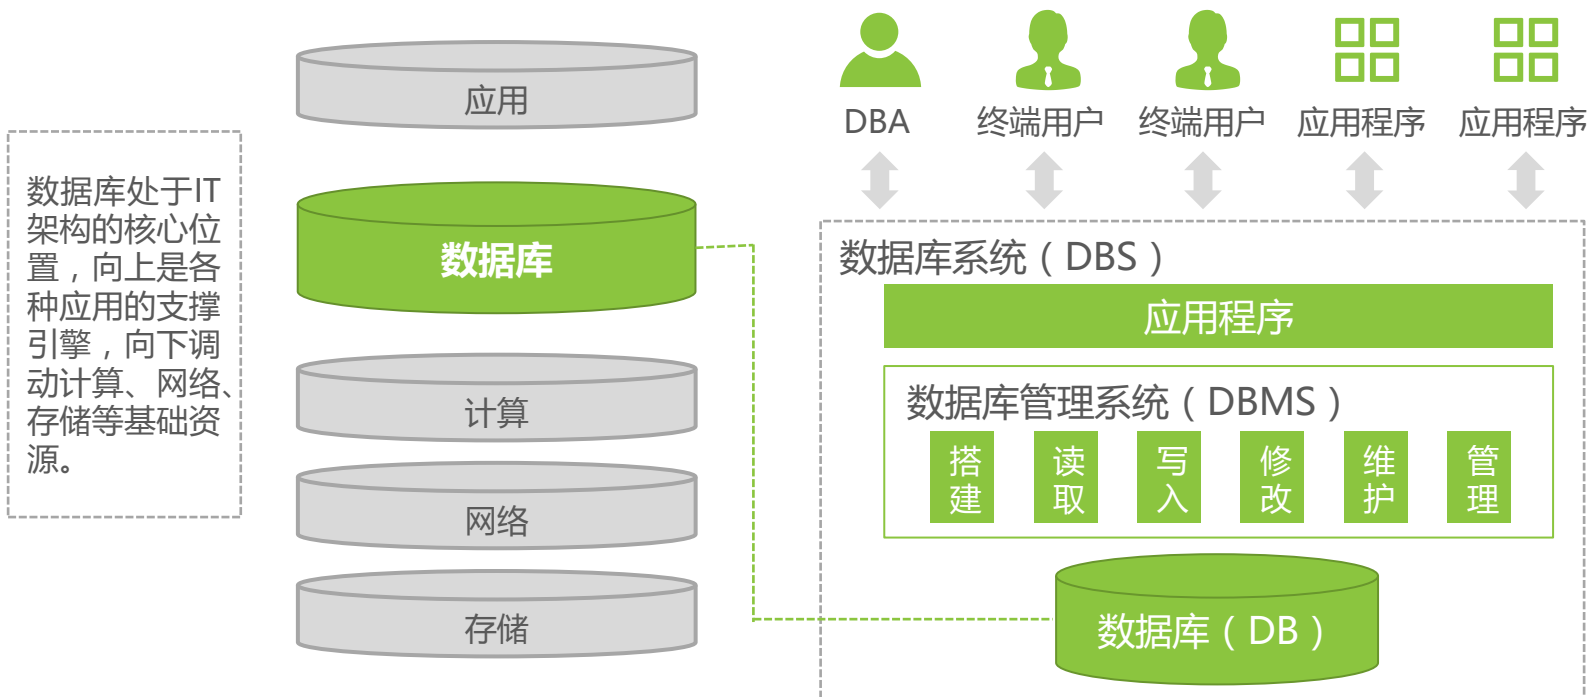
数据库处于IT架构的核心位置，向上是各种应用的支撑引擎，向下调动计算、网络、存储等基础资源。

应用

数据库

计算

网络

存储

DBA

终端用户

终端用户

应用程序

应用程序

数据库系统（DBS）

应用程序

数据库管理系统（DBMS）

搭建

读取

写入

修改

维护

管理

数据库（DB）